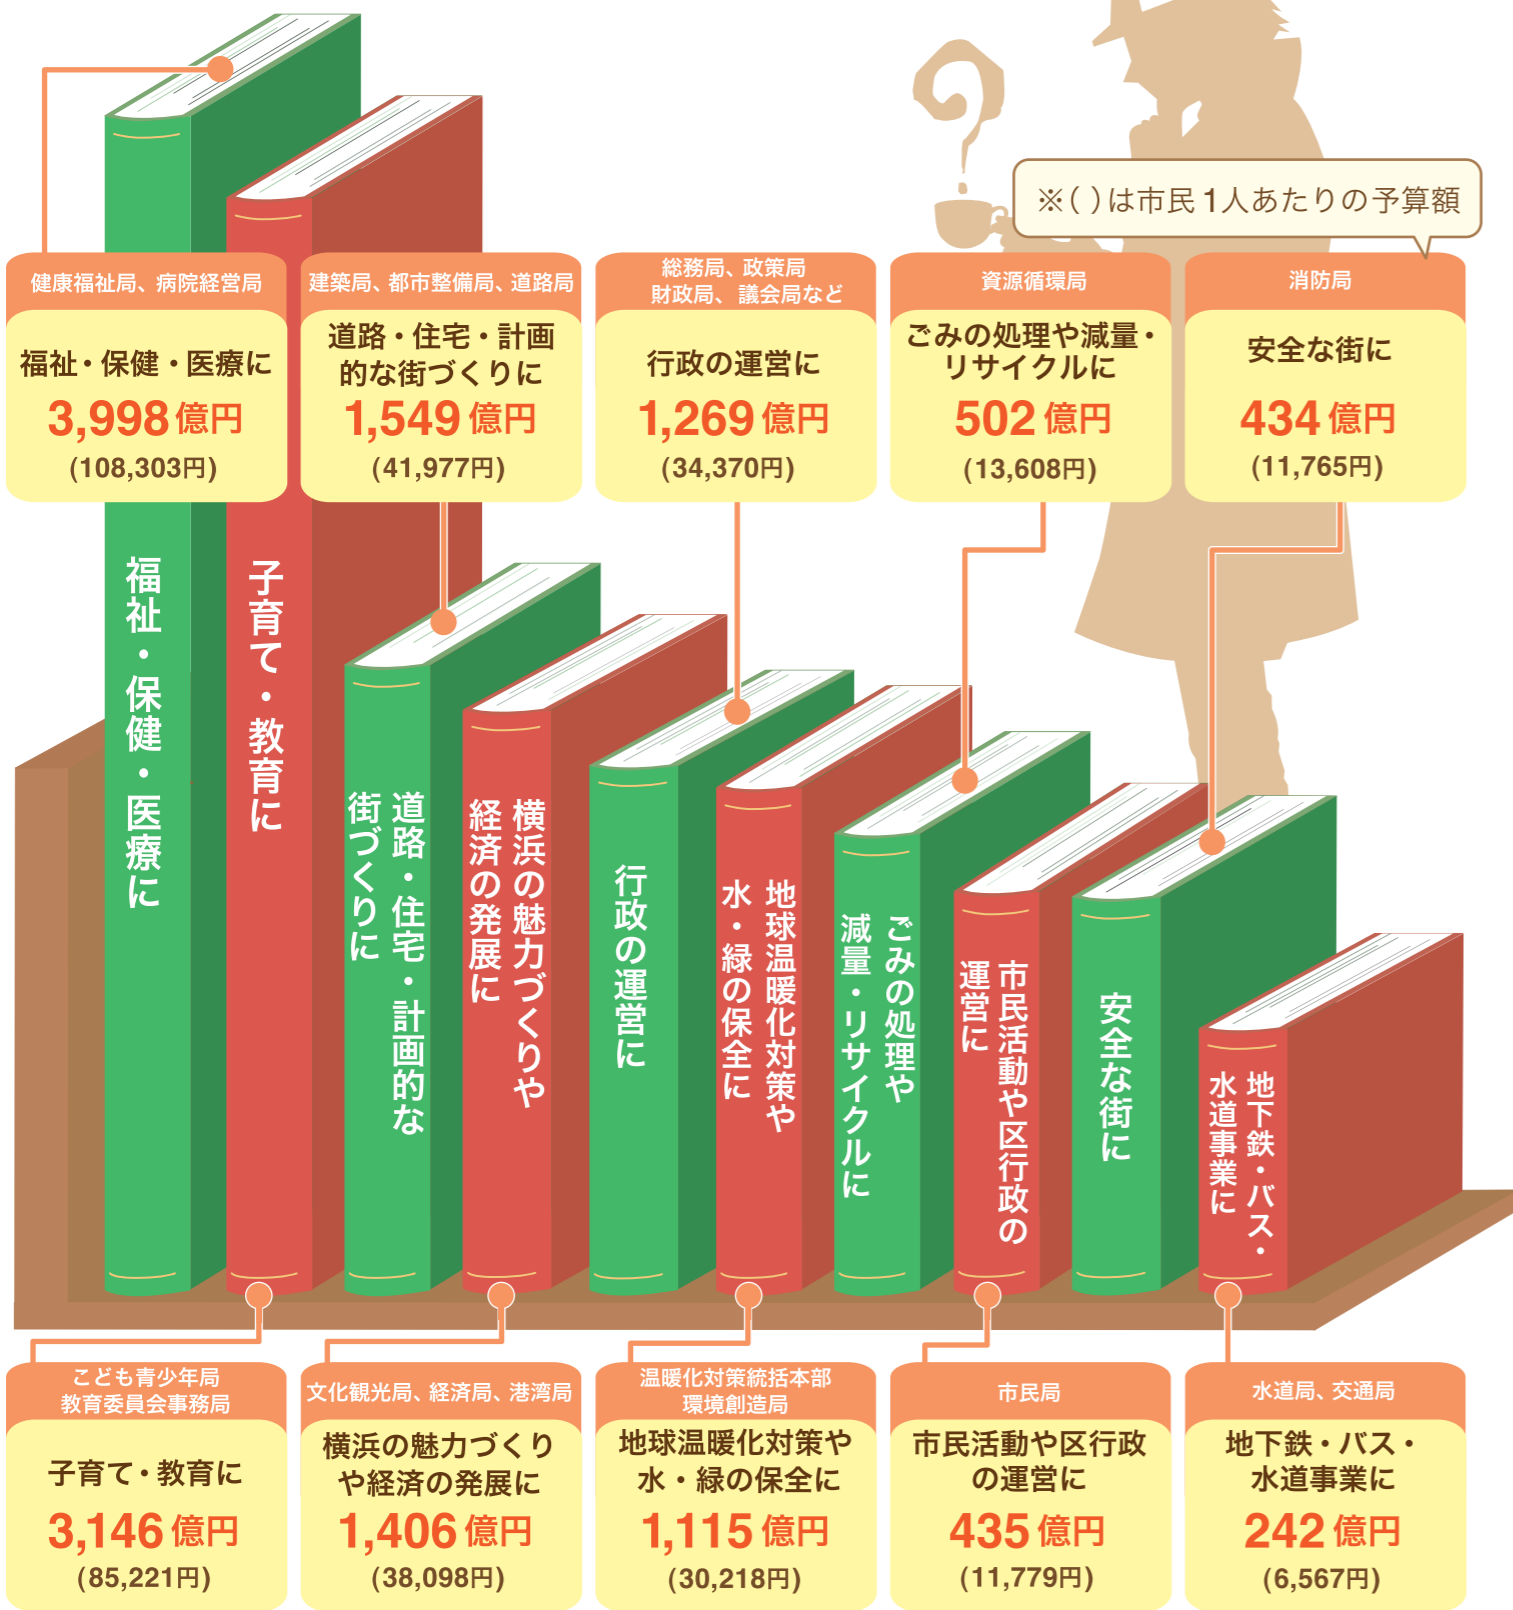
※( )は市民1人あたりの予算額

健康福祉局、病院経営局
福祉・保健・医療に
3,998 億円
(108,303円)

建築局、都市整備局、道路局
道路・住宅・計画的な街づくりに
1,549 億円
(41,977円)

総務局、政策局
財政局、議会局など
行政の運営に
1,269 億円
(34,370円)

資源循環局
ごみの処理や減量・リサイクルに
502 億円
(13,608円)

消防局
安全な街に
434 億円
(11,765円)

福祉・保健・医療に

子育て・教育に

道路・住宅・計画的な街づくりに

横浜の魅力づくりや経済の発展に

行政の運営に

地球温暖化対策や水・緑の保全に

ごみの処理や減量・リサイクルに

市民活動や区行政の運営に

安全な街に

地下鉄・バス・水道事業に

こども青少年局
教育委員会事務局
子育て・教育に
3,146 億円
(85,221円)

文化観光局、経済局、港湾局
横浜の魅力づくりや経済の発展に
1,406 億円
(38,098円)

温暖化対策統括本部
環境創造局
地球温暖化対策や水・緑の保全に
1,115 億円
(30,218円)

市民局
市民活動や区行政の運営に
435 億円
(11,779円)

水道局、交通局
地下鉄・バス・水道事業に
242 億円
(6,567円)